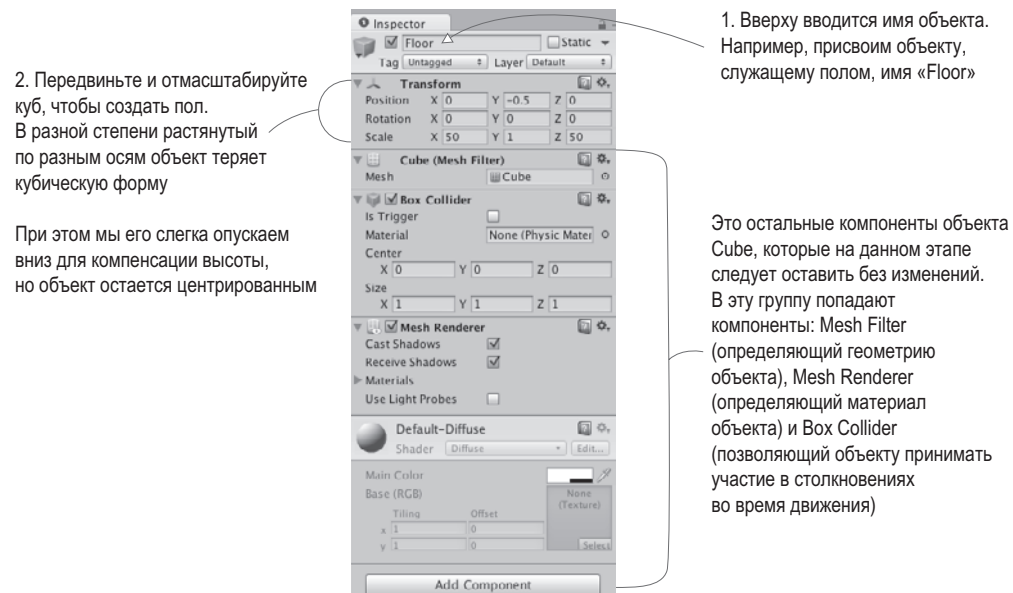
Inspector

Floor

Static

Tag Untagged

Layer Default

Transform

Position X 0 Y -0.5 Z 0

Rotation X 0 Y 0 Z 0

Scale X 50 Y 1 Z 50

Cube (Mesh Filter)

Mesh Cube

Box Collider

Is Trigger

Material None (Physic Mater

Center

X 0 Y 0 Z 0

Size

X 1 Y 1 Z 1

Mesh Renderer

Cast Shadows

Receive Shadows

Materials

Use Light Probes

Default-Diffuse

Shader Diffuse Edit...

Main Color

Base (RGB)

None (Texture)

Tiling Offset

x 1 0

y 1 0

Select

Add Component

1. Вверху вводится имя объекта. Например, присвоим объекту, служащему полом, имя «Floor»

2. Передвиньте и отмасштабируйте куб, чтобы создать пол. В разной степени растянутый по разным осям объект теряет кубическую форму

При этом мы его слегка опускаем вниз для компенсации высоты, но объект остается центрированным

Это остальные компоненты объекта Cube, которые на данном этапе следует оставить без изменений. В эту группу попадают компоненты: Mesh Filter (определяющий геометрию объекта), Mesh Renderer (определяющий материал объекта) и Box Collider (позволяющий объекту принимать участие в столкновениях во время движения)